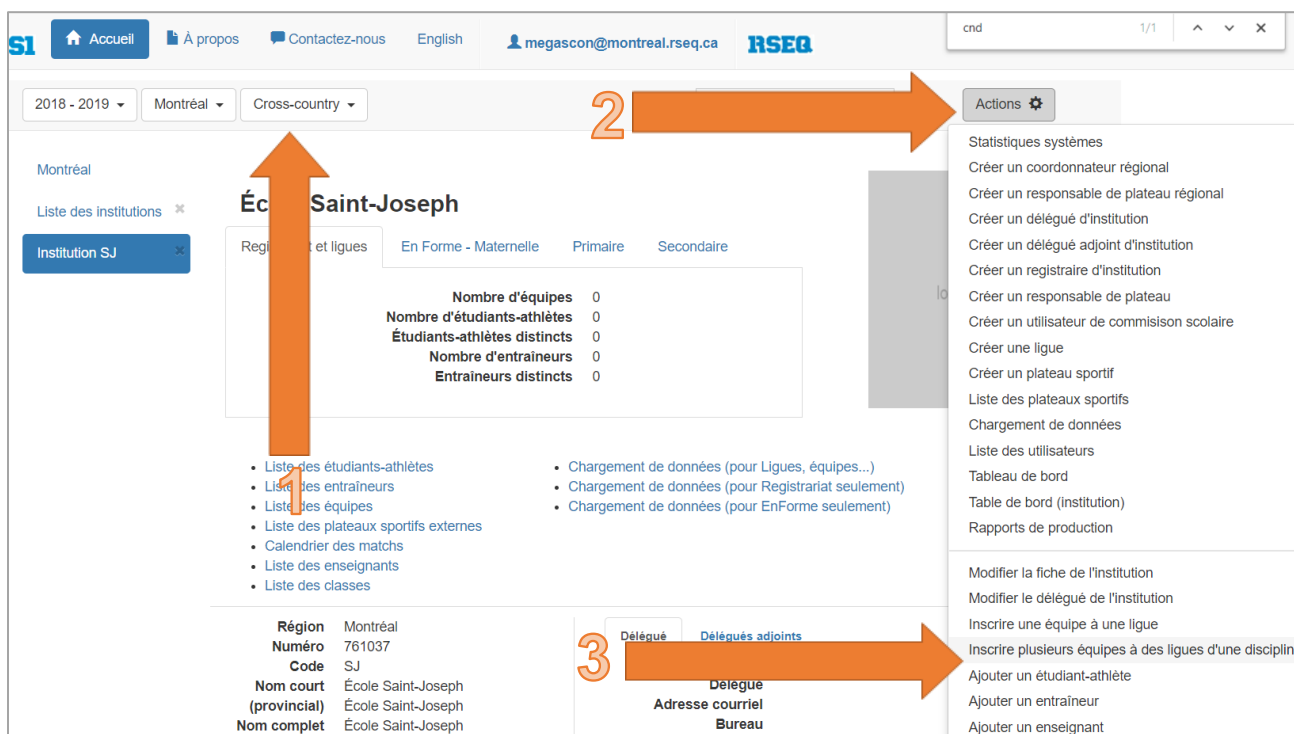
S1 Accueil À propos Contactez-nous English megascon@montreal.rseq.ca RSEQ

cnd 1/1

2018 - 2019 Montréal Cross-country

2

Actions

Statistiques systèmes
Créer un coordonnateur régional
Créer un responsable de plateau régional
Créer un délégué d'institution
Créer un délégué adjoint d'institution
Créer un registraire d'institution
Créer un responsable de plateau
Créer un utilisateur de commisison scolaire
Créer une ligue
Créer un plateau sportif
Liste des plateaux sportifs
Chargement de données
Liste des utilisateurs
Tableau de bord
Table de bord (institution)
Rapports de production

Modifier la fiche de l'institution
Modifier le délégué de l'institution
Inscrire une équipe à une ligue
Inscrire plusieurs équipes à des ligues d'une disciplin
Ajouter un étudiant-athlète
Ajouter un entraîneur
Ajouter un enseignant

Montréal
Liste des institutions
Institution SJ

Éc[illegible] Saint-Joseph

Regi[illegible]t et ligues En Forme - Maternelle Primaire Secondaire

| | |
|---|---|
| Nombre d'équipes | 0 |
| Nombre d'étudiants-athlètes | 0 |
| Étudiants-athlètes distincts | 0 |
| Nombre d'entraîneurs | 0 |
| Entraîneurs distincts | 0 |

lo

1

- Liste des étudiants-athlètes
- Liste des entraîneurs
- Liste des équipes
- Liste des plateaux sportifs externes
- Calendrier des matchs
- Liste des enseignants
- Liste des classes

- Chargement de données (pour Ligues, équipes...)
- Chargement de données (pour Registrariat seulement)
- Chargement de données (pour EnForme seulement)

| | |
|---|---|
| Région | Montréal |
| Numéro | 761037 |
| Code | SJ |
| Nom court (provincial) | École Saint-Joseph |
| | École Saint-Joseph |
| Nom complet | École Saint-Joseph |

3

Délégué Délégués adjoints

Délégué
Adresse courriel
Bureau